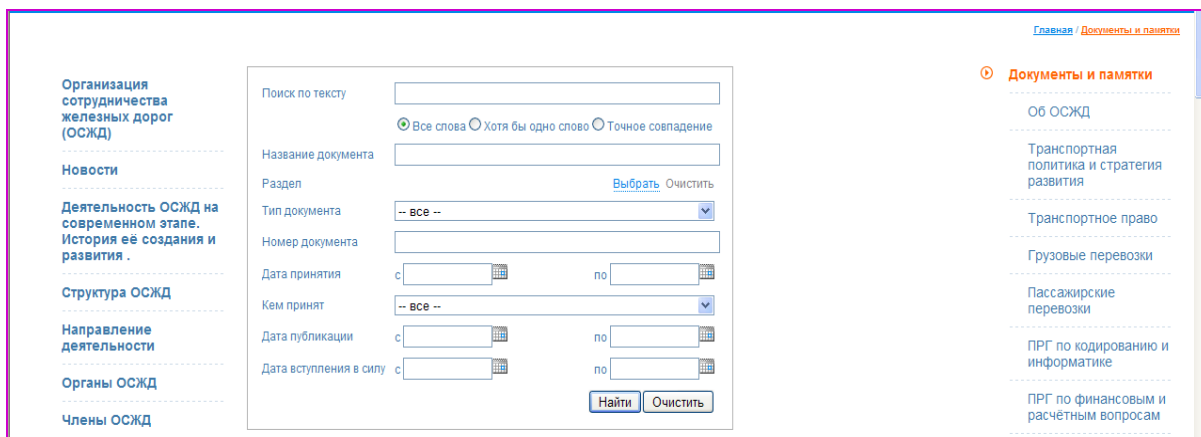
Главная / Документы и памятки

Организация сотрудничества железных дорог (ОСЖД)

Новости

Деятельность ОСЖД на современном этапе. История её создания и развития .

Структура ОСЖД

Направление деятельности

Органы ОСЖД

Члены ОСЖД

Поиск по тексту

Все слова Хотя бы одно слово Точное совпадение

Название документа

Раздел Выбрать Очистить

Тип документа -- все --

Номер документа

Дата принятия с по

Кем принят -- все --

Дата публикации с по

Дата вступления в силу с по

Найти Очистить

Документы и памятки

Об ОСЖД

Транспортная политика и стратегия развития

Транспортное право

Грузовые перевозки

Пассажирские перевозки

ПРГ по кодированию и информатике

ПРГ по финансовым и расчётным вопросам